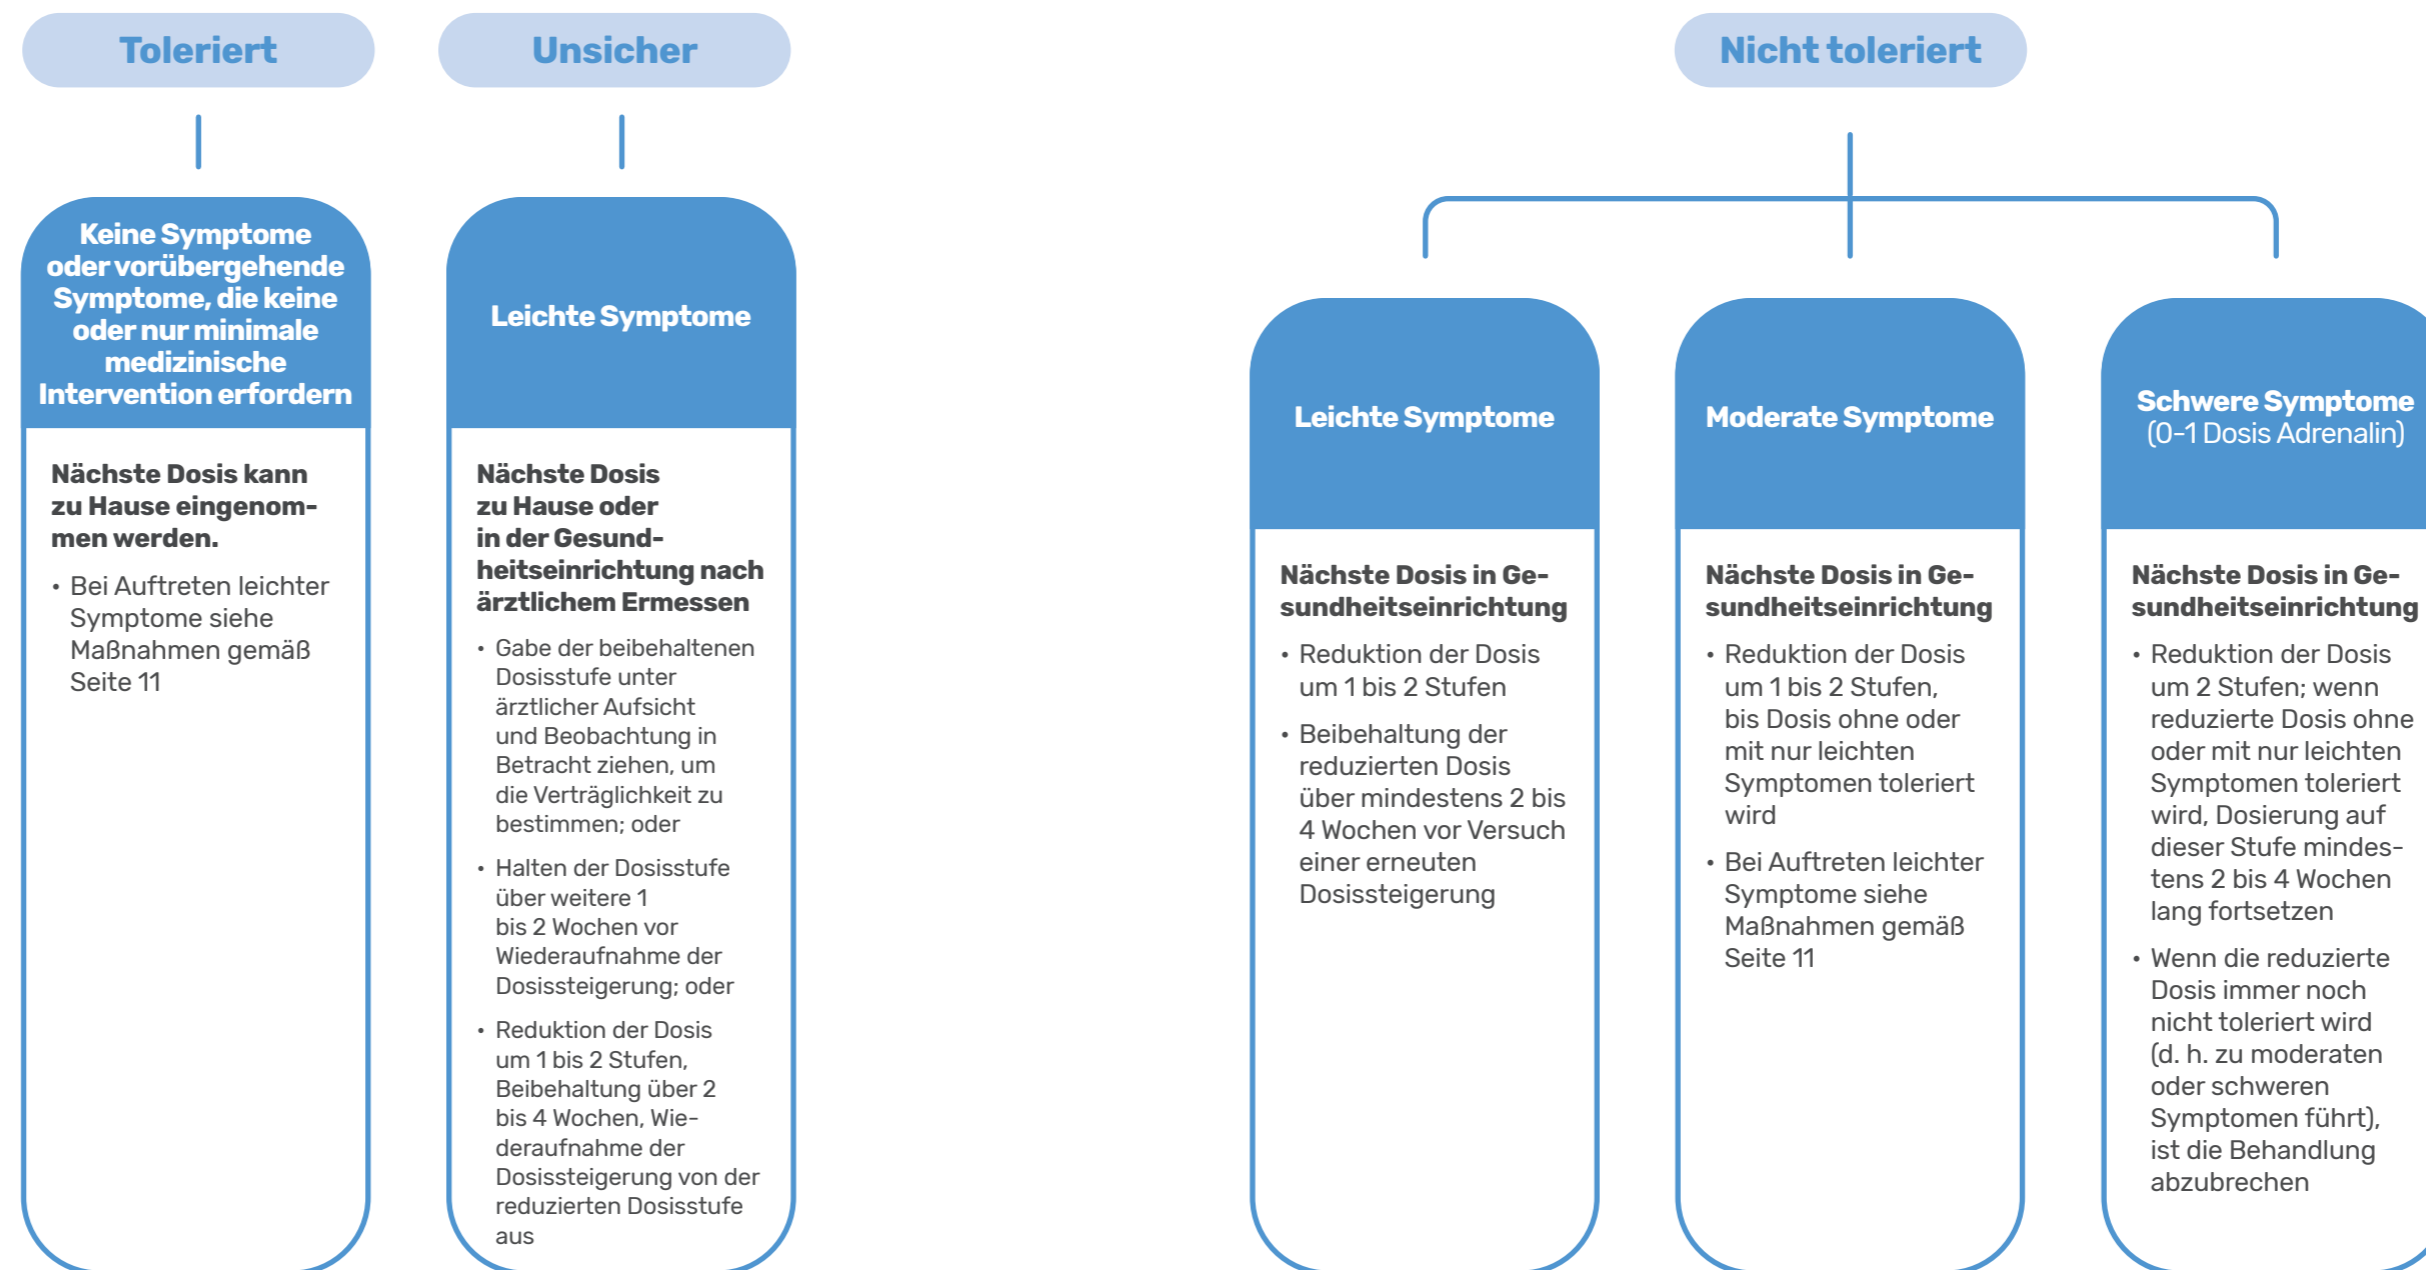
Toleriert

Keine Symptome oder vorübergehende Symptome, die keine oder nur minimale medizinische Intervention erfordern

Nächste Dosis kann zu Hause eingenommen werden.

• Bei Auftreten leichter Symptome siehe Maßnahmen gemäß Seite 11

Unsicher

Leichte Symptome

Nächste Dosis zu Hause oder in der Gesundheitseinrichtung nach ärztlichem Ermessen

• Gabe der beibehaltenen Dosisstufe unter ärztlicher Aufsicht und Beobachtung in Betracht ziehen, um die Verträglichkeit zu bestimmen; oder

• Halten der Dosisstufe über weitere 1 bis 2 Wochen vor Wiederaufnahme der Dosissteigerung; oder

• Reduktion der Dosis um 1 bis 2 Stufen, Beibehaltung über 2 bis 4 Wochen, Wiederaufnahme der Dosissteigerung von der reduzierten Dosisstufe aus

Nicht toleriert

Leichte Symptome

Nächste Dosis in Gesundheitseinrichtung

• Reduktion der Dosis um 1 bis 2 Stufen

• Beibehaltung der reduzierten Dosis über mindestens 2 bis 4 Wochen vor Versuch einer erneuten Dosissteigerung

Moderate Symptome

Nächste Dosis in Gesundheitseinrichtung

• Reduktion der Dosis um 1 bis 2 Stufen, bis Dosis ohne oder mit nur leichten Symptomen toleriert wird

• Bei Auftreten leichter Symptome siehe Maßnahmen gemäß Seite 11

Schwere Symptome (0–1 Dosis Adrenalin)

Nächste Dosis in Gesundheitseinrichtung

• Reduktion der Dosis um 2 Stufen; wenn reduzierte Dosis ohne oder mit nur leichten Symptomen toleriert wird, Dosierung auf dieser Stufe mindestens 2 bis 4 Wochen lang fortsetzen

• Wenn die reduzierte Dosis immer noch nicht toleriert wird (d. h. zu moderaten oder schweren Symptomen führt), ist die Behandlung abzubrechen